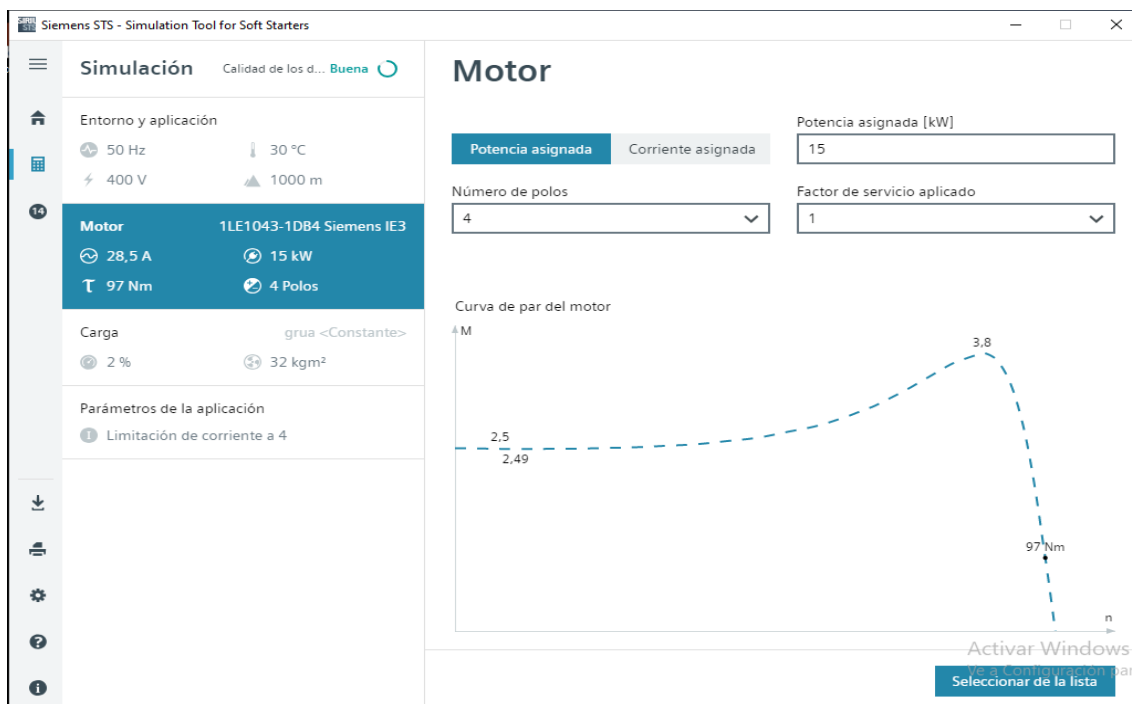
Siemens STS - Simulation Tool for Soft Starters

14

Simulación Calidad de los d... Buena

Entorno y aplicación
50 Hz 30 °C
400 V 1000 m

Motor 1LE1043-1DB4 Siemens IE3
28,5 A 15 kW
97 Nm 4 Polos

Carga grua <Constante>
2 % 32 kgm²

Parámetros de la aplicación
Limitación de corriente a 4

Motor

Potencia asignada Corriente asignada

Potencia asignada [kW]
15

Número de polos
4

Factor de servicio aplicado
1

Curva de par del motor
M
3,8
2,5
2,49
97 Nm
n

Activar Windows
Ve a Configuración par

Seleccionar de la lista